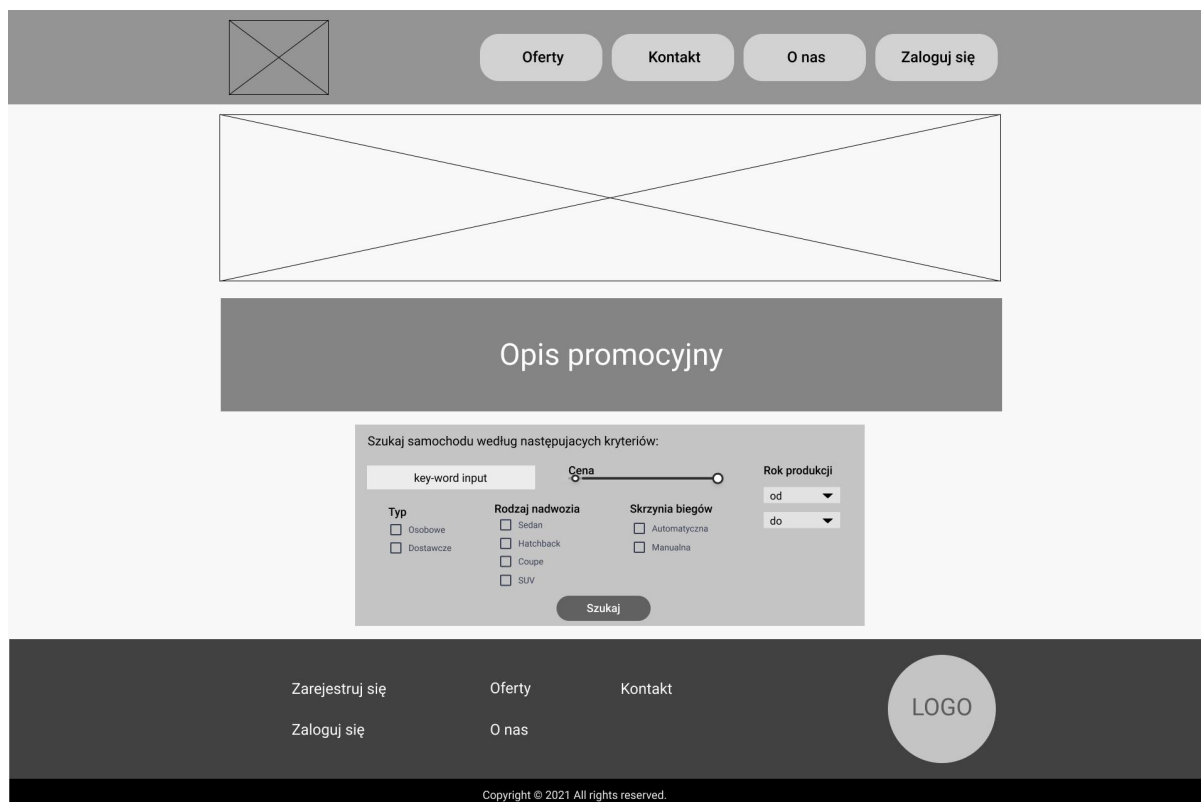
Oferty Kontakt O nas Zaloguj się

Opis promocyjny

Szukaj samochodu według następujacych kryteriów:

key-word input

Cena

Rok produkcji

od

do

Typ
Osobowe
Dostawcze

Rodzaj nadwozia
Sedan
Hatchback
Coupe
SUV

Skrzynia biegów
Automatyczna
Manualna

Szukaj

Zarejestruj się
Zaloguj się

Oferty
O nas

Kontakt

LOGO

Copyright © 2021 All rights reserved.